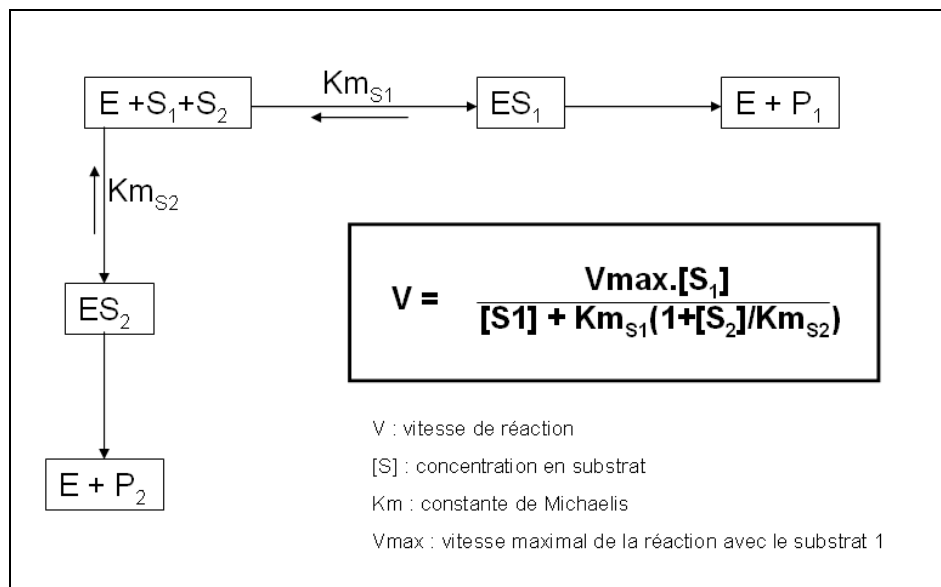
$E + S_1 + S_2$

$Km_{S1}$

$ES_1$

$E + P_1$

$Km_{S2}$

$ES_2$

$E + P_2$

$V = \frac{Vmax.[S_1]}{[S1] + Km_{S1}(1+[S_2]/Km_{S2})}$

V : vitesse de réaction

[S] : concentration en substrat

Km : constante de Michaelis

Vmax : vitesse maximal de la réaction avec le substrat 1